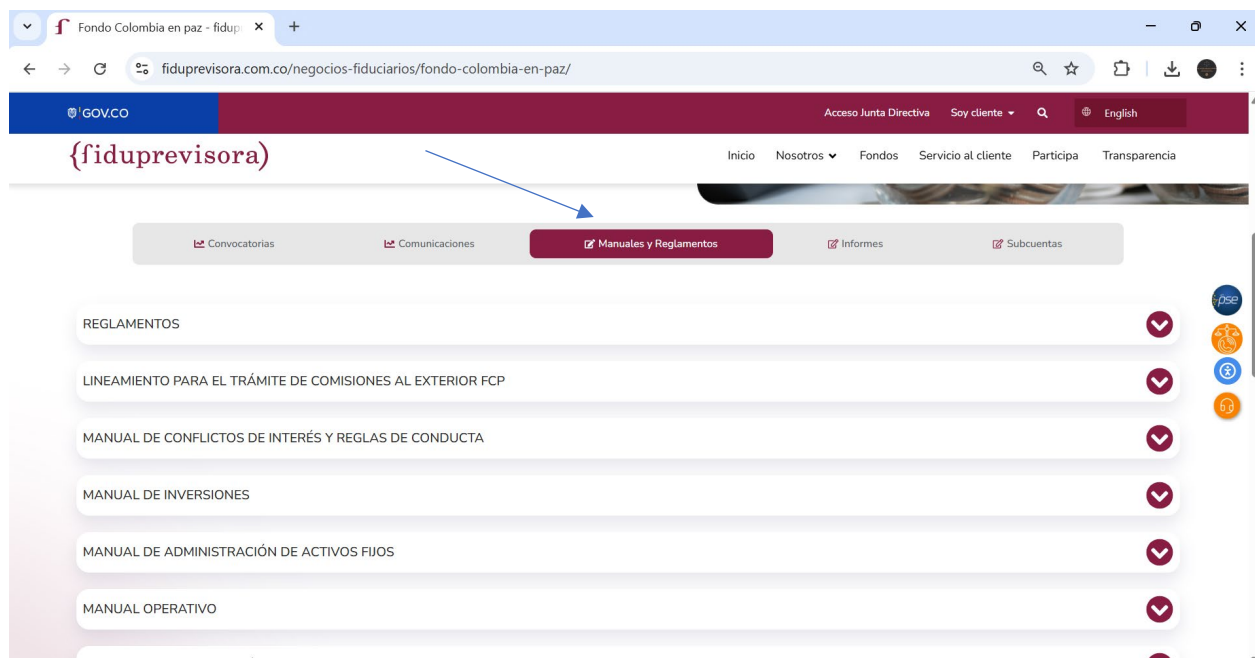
Fondo Colombia en paz - fidup

fiduprevisora.com.co/negocios-fiduciarios/fondo-colombia-en-paz/

GOV.CO

Acceso Junta Directiva  Soy cliente  English

{fiduprevisora}

Inicio  Nosotros  Fondos  Servicio al cliente  Participa  Transparencia

Convocatorias  Comunicaciones  Manuales y Reglamentos  Informes  Subcuentas

pse

REGLAMENTOS

LINEAMIENTO PARA EL TRÁMITE DE COMISIONES AL EXTERIOR FCP

MANUAL DE CONFLICTOS DE INTERÉS Y REGLAS DE CONDUCTA

MANUAL DE INVERSIONES

MANUAL DE ADMINISTRACIÓN DE ACTIVOS FIJOS

MANUAL OPERATIVO